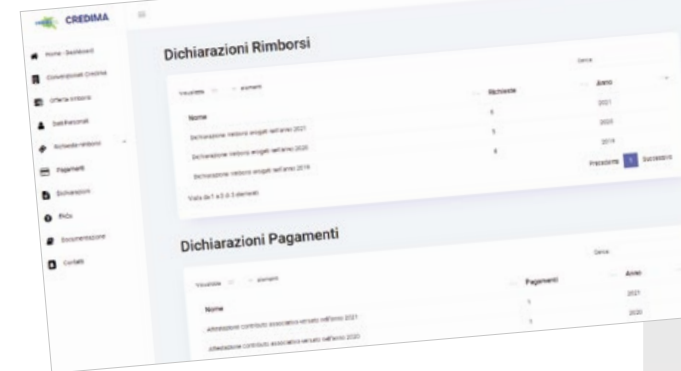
CREDIMA

Home - Dashboard
Convenzioni Credima
Offerta rimborsi
Dati Personali
Richieste rimborsi
Pagamenti
Dichiarazioni
FAQs
Documentazione
Contatti

Dichiarazioni Rimborsi

Visualizza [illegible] elementi

Cerca:

| Nome | Richieste | Anno |
|---|---|---|
| Dichiarazione rimborsi erogati nell'anno 2021 | 6 | 2021 |
| Dichiarazione rimborsi erogati nell'anno 2020 | 5 | 2020 |
| Dichiarazione rimborsi erogati nell'anno 2019 | 8 | 2019 |

Vista da 1 a 3 di 3 elementi

Precedente 1 Successivo

Dichiarazioni Pagamenti

Visualizza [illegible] elementi

Cerca:

| Nome | Pagamenti | Anno |
|---|---|---|
| Attestazione contributo associativo versato nell'anno 2021 | 1 | 2021 |
| Attestazione contributo associativo versato nell'anno 2020 | 1 | 2020 |